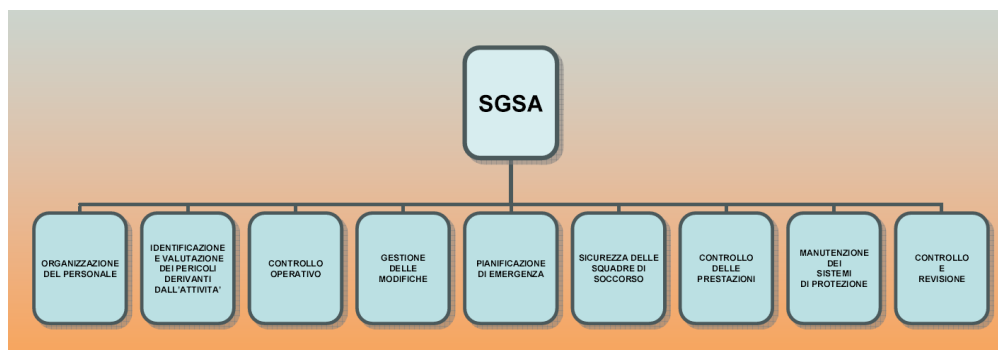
SGSA

ORGANIZZAZIONE DEL PERSONALE

IDENTIFICAZIONE E VALUTAZIONE DEI PERICOLI DERIVANTI DALL'ATTIVITA'

CONTROLLO OPERATIVO

GESTIONE DELLE MODIFICHE

PIANIFICAZIONE DI EMERGENZA

SICUREZZA DELLE SQUADRE DI SOCCORSO

CONTROLLO DELLE PRESTAZIONI

MANUTENZIONE DEI SISTEMI DI PROTEZIONE

CONTROLLO E REVISIONE